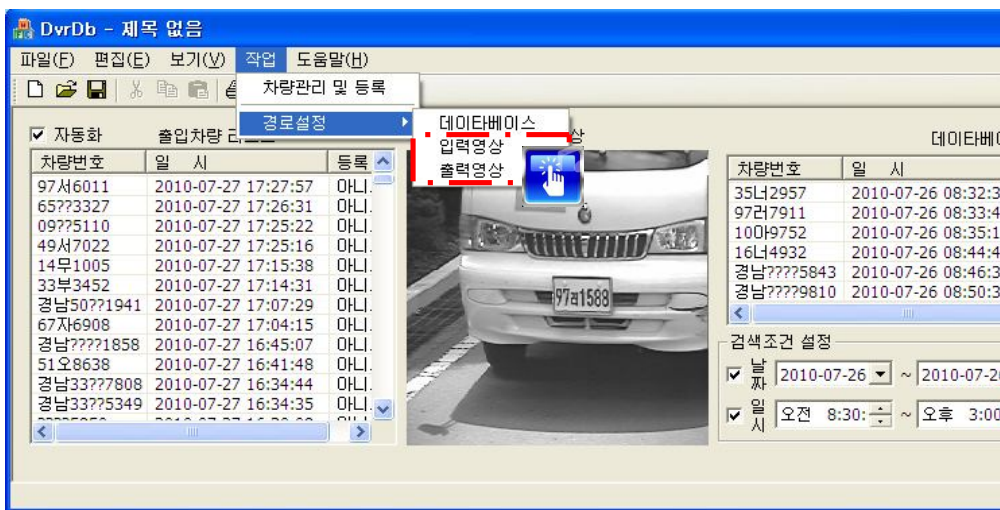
DvrDb - 제목 없음

파일(F) 편집(E) 보기(V) 작업 도움말(H)

차량관리 및 등록

경로설정

데이타베이스
입력영상
출력영상

자동화 출입차량 리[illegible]

| 차량번호 | 일 시 | 등록 |
|---|---|---|
| 97서6011 | 2010-07-27 17:27:57 | 아니. |
| 65??3327 | 2010-07-27 17:26:31 | 아니. |
| 09??5110 | 2010-07-27 17:25:22 | 아니. |
| 49서7022 | 2010-07-27 17:25:16 | 아니. |
| 14무1005 | 2010-07-27 17:15:38 | 아니. |
| 33부3452 | 2010-07-27 17:14:31 | 아니. |
| 경남50??1941 | 2010-07-27 17:07:29 | 아니. |
| 67자6908 | 2010-07-27 17:04:15 | 아니. |
| 경남????1858 | 2010-07-27 16:45:07 | 아니. |
| 51오8638 | 2010-07-27 16:41:48 | 아니. |
| 경남33??7808 | 2010-07-27 16:34:44 | 아니. |
| 경남33??5349 | 2010-07-27 16:34:35 | 아니. |

97마1588

데이타베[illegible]

| 차량번호 | 일 시 |
|---|---|
| 35너2957 | 2010-07-26 08:32:3 |
| 97러7911 | 2010-07-26 08:33:4 |
| 10마9752 | 2010-07-26 08:35:1 |
| 16너4932 | 2010-07-26 08:44:4 |
| 경남???5843 | 2010-07-26 08:46:3 |
| 경남????9810 | 2010-07-26 08:50:3 |

검색조건 설정
날짜 2010-07-26 ~ 2010-07-2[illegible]
일시 오전 8:30: ~ 오후 3:00